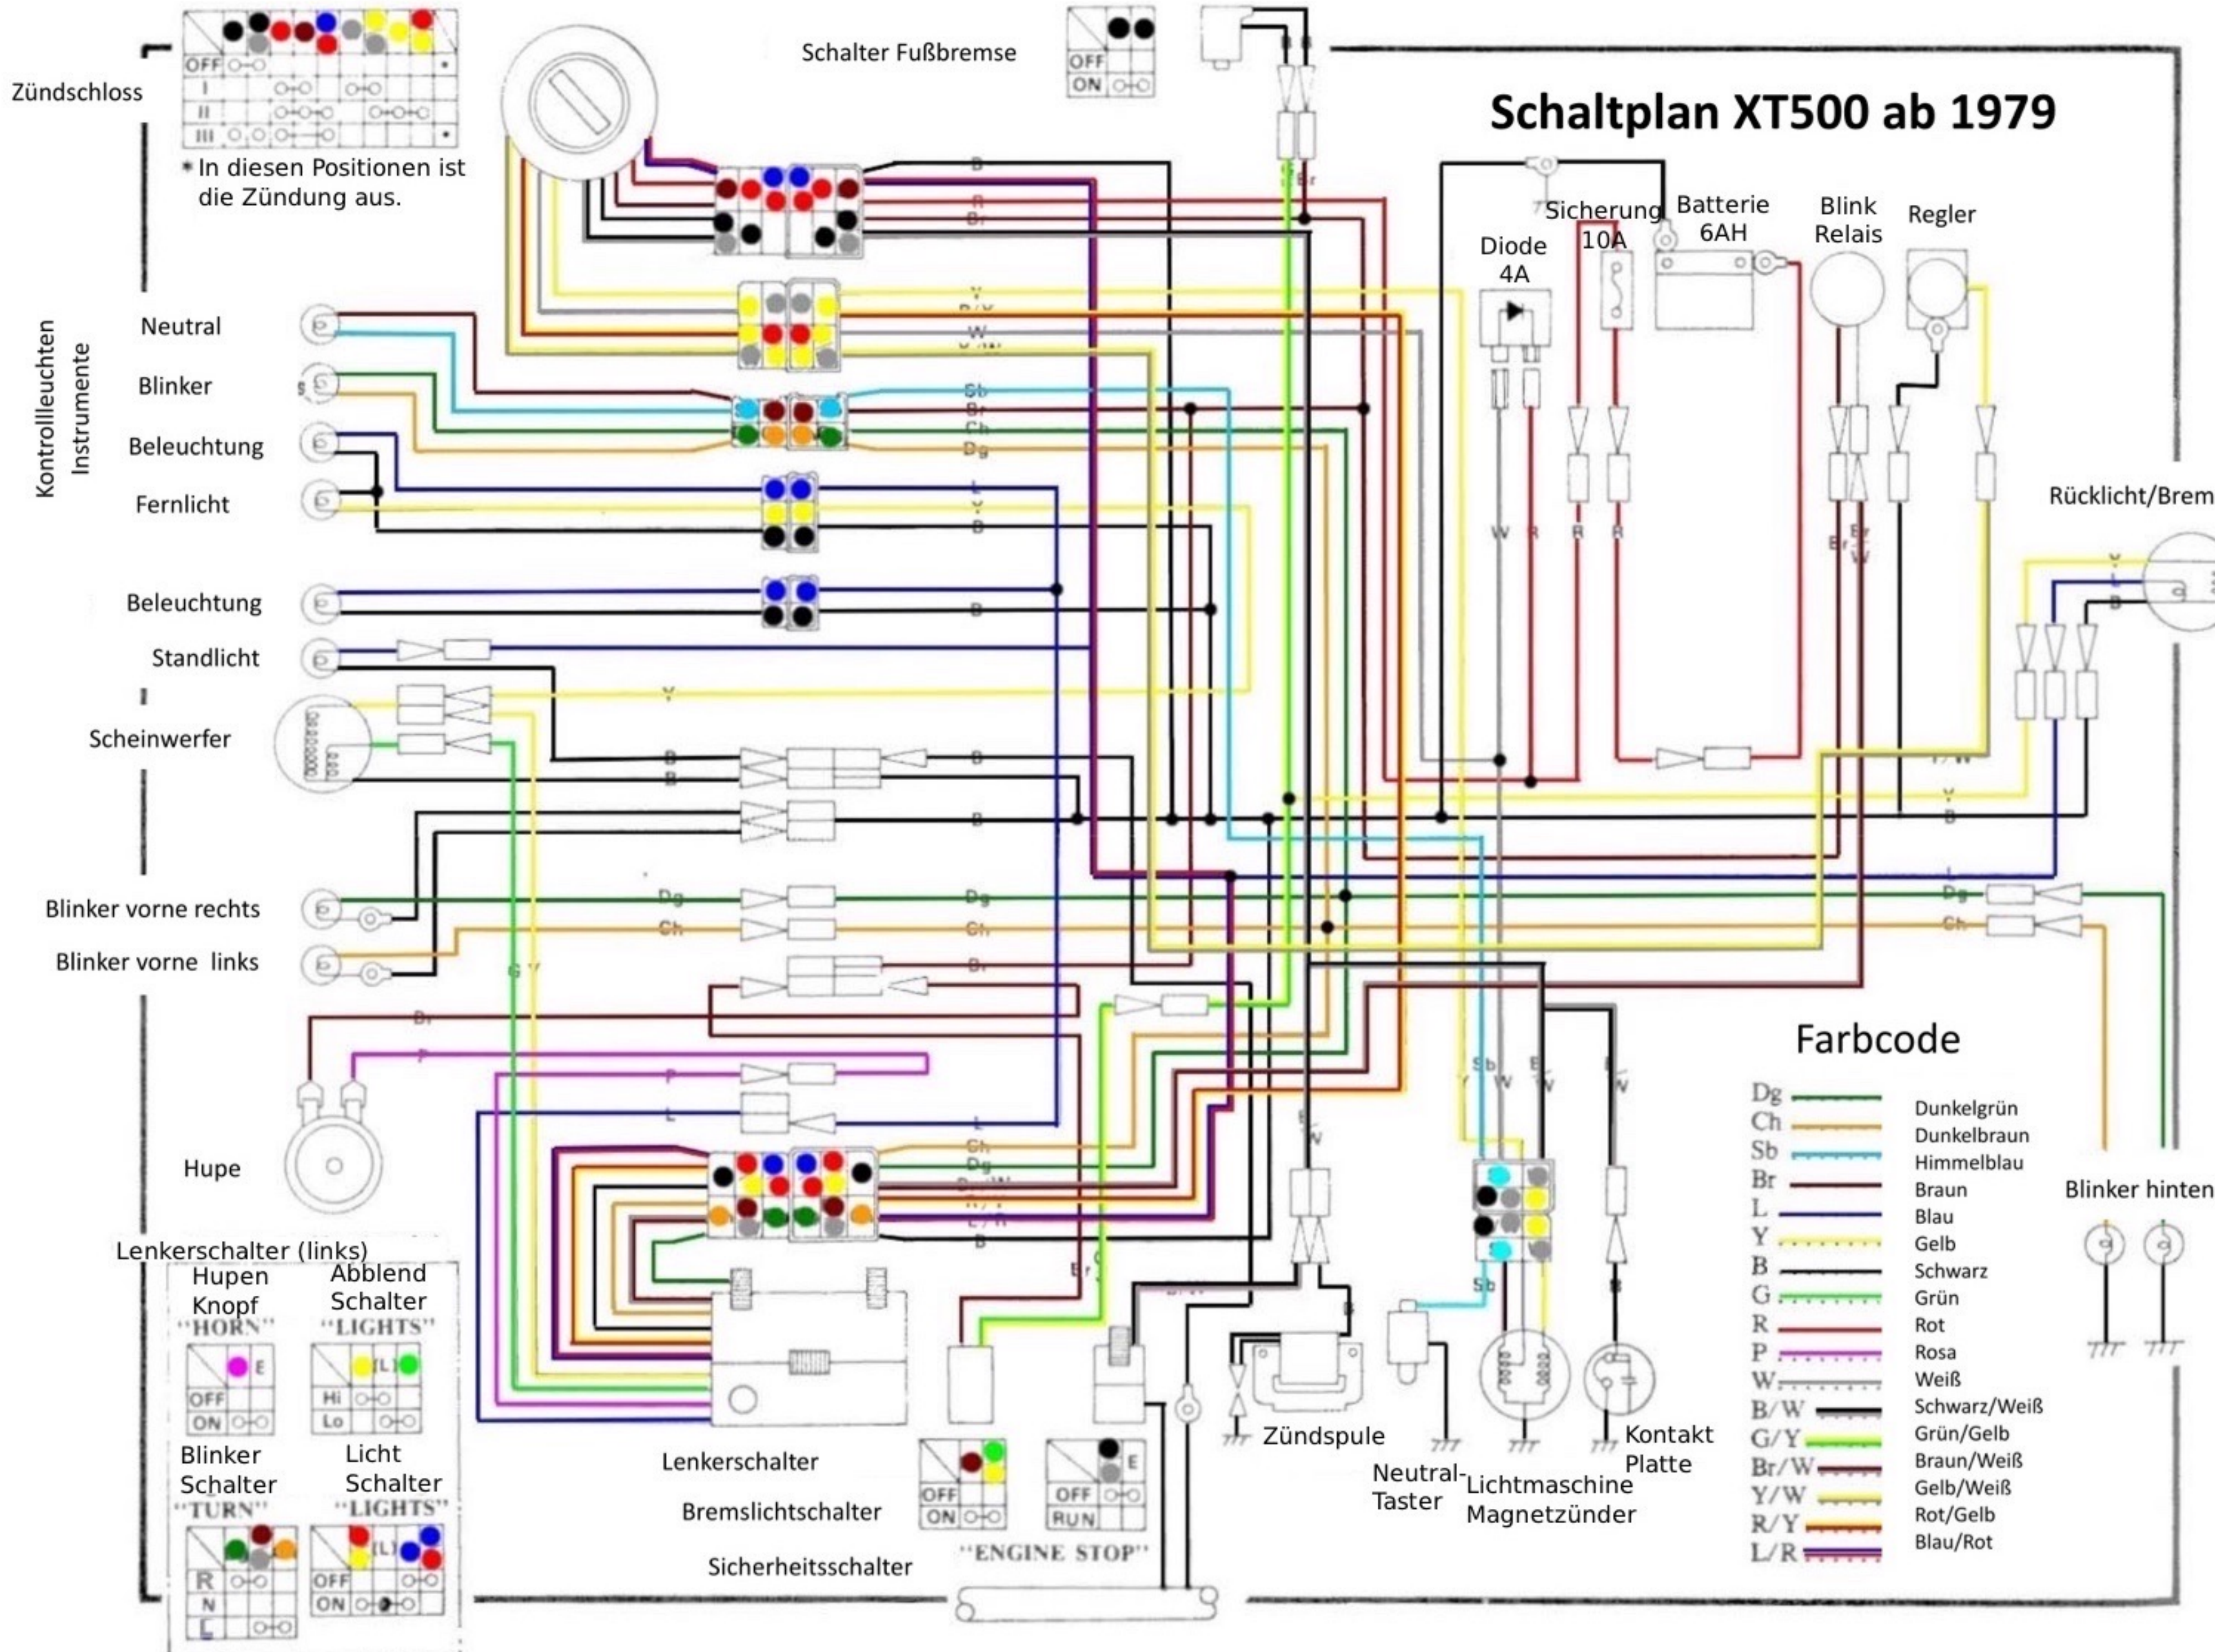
Schaltplan XT500 ab 1979

Zündschloss

| | | | | | |
|---|---|---|---|---|---|
| OFF | | | | | * |
| I | | | | | |
| II | | | | | |
| III | | | | | * |

* In diesen Positionen ist die Zündung aus.

Schalter Fußbremse

| | |
|---|---|
| OFF | |
| ON | |

Kontrollleuchten Instrumente

Neutral
Blinker
Beleuchtung
Fernlicht
Beleuchtung
Standlicht
Scheinwerfer
Blinker vorne rechts
Blinker vorne links
Hupe

Diode 4A
Sicherung 10A
Batterie 6AH
Blink Relais
Regler
Rücklicht/Brem

B
R
Br
Y
P/Y
W
Sb
Br
Ch
Dg
L
Y
B
B
Y
B
B
B
Dg
Dg
Ch
Ch
Br
Br
P
P
L
L
G/Y
W
R
R
R
Br
Br/W
Y/W
Y
B
L
Dg
Ch
Ch
Dg
B/W
L/R
B
Br
G
Sb
W
Br/W
B/W
B

Lenkerschalter (links)
Hupen Knopf
"HORN"
| | E |
|---|---|
| OFF | |
| ON | |

Abblend Schalter
"LIGHTS"
| | (L) |
|---|---|
| Hi | |
| Lo | |

Blinker Schalter
"TURN"
| |
|---|
| R |
| N |
| L |

Licht Schalter
"LIGHTS"
| | (L) |
|---|---|
| OFF | |
| ON | |

Lenkerschalter
Bremslichtschalter
Sicherheitsschalter

| | |
|---|---|
| OFF | |
| ON | |

| | E |
|---|---|
| OFF | |
| RUN | |

"ENGINE STOP"

Zündspule
Neutral-Taster
Lichtmaschine Magnetzünder
Kontakt Platte

Farbcode
Dg Dunkelgrün
Ch Dunkelbraun
Sb Himmelblau
Br Braun
L Blau
Y Gelb
B Schwarz
G Grün
R Rot
P Rosa
W Weiß
B/W Schwarz/Weiß
G/Y Grün/Gelb
Br/W Braun/Weiß
Y/W Gelb/Weiß
R/Y Rot/Gelb
L/R Blau/Rot

Blinker hinten